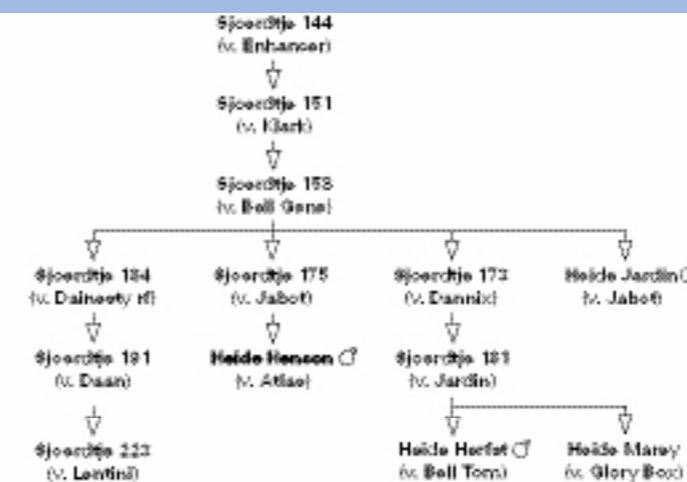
Sjoerdtje 144
(v. Enhancer)

Sjoerdtje 151
(v. Klark)

Sjoerdtje 158
(v. Bell Gene)

Sjoerdtje 164
(v. Daineety rf)

Sjoerdtje 191
(v. Daan)

Sjoerdtje 223
(v. Lentini)

Sjoerdtje 175
(v. Jabot)

Heide Henson ♂
(v. Atlas)

Sjoerdtje 173
(v. Dannix)

Sjoerdtje 181
(v. Jardin)

Heide Herfst ♂
(v. Bell Tom)

Heide Marey
(v. Glory Box)

Heide Jardin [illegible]
(v. Jabot)